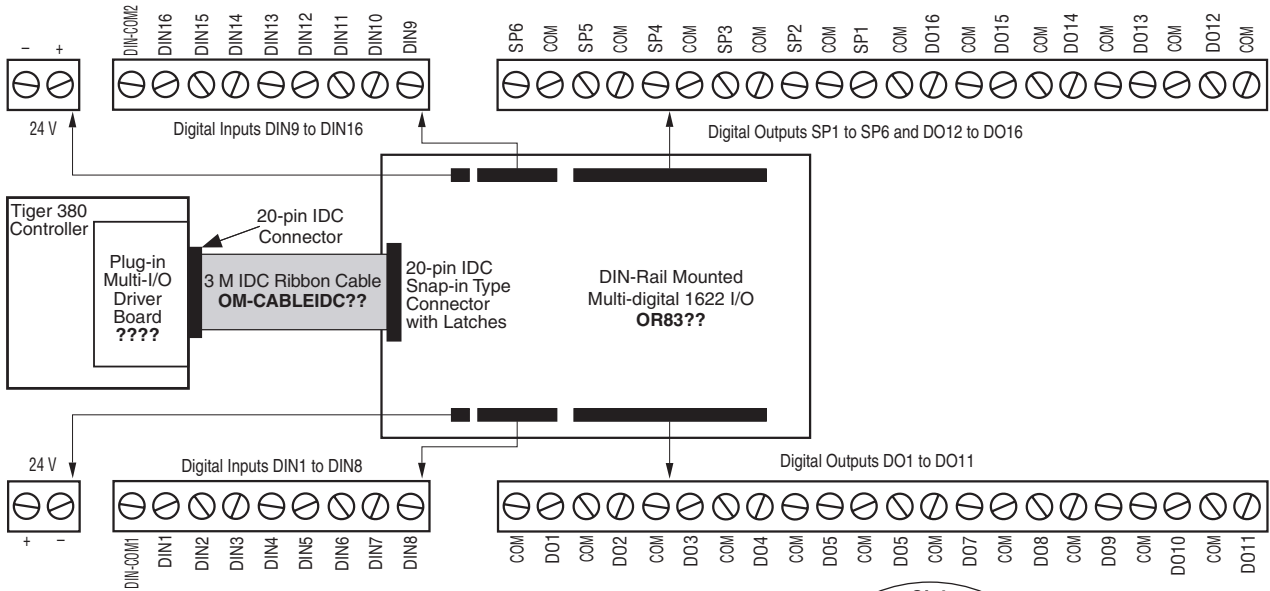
– +

DIN-COM2 DIN16 DIN15 DIN14 DIN13 DIN12 DIN11 DIN10 DIN9

SP6 COM SP5 COM SP4 COM SP3 COM SP2 COM SP1 COM DO16 COM DO15 COM DO14 COM DO13 COM DO12 COM

24 V

Digital Inputs DIN9 to DIN16

Digital Outputs SP1 to SP6 and DO12 to DO16

Tiger 380 Controller

Plug-in Multi-I/O Driver Board **????**

20-pin IDC Connector

3 M IDC Ribbon Cable **OM-CABLEIDC??**

20-pin IDC Snap-in Type Connector with Latches

DIN-Rail Mounted Multi-digital 1622 I/O **OR83??**

24 V

Digital Inputs DIN1 to DIN8

Digital Outputs DO1 to DO11

+ –

DIN-COM1 DIN1 DIN2 DIN3 DIN4 DIN5 DIN6 DIN7 DIN8

COM DO1 COM DO2 COM DO3 COM DO4 COM DO5 COM DO5 COM DO7 COM DO8 COM DO9 COM DO10 COM DO11